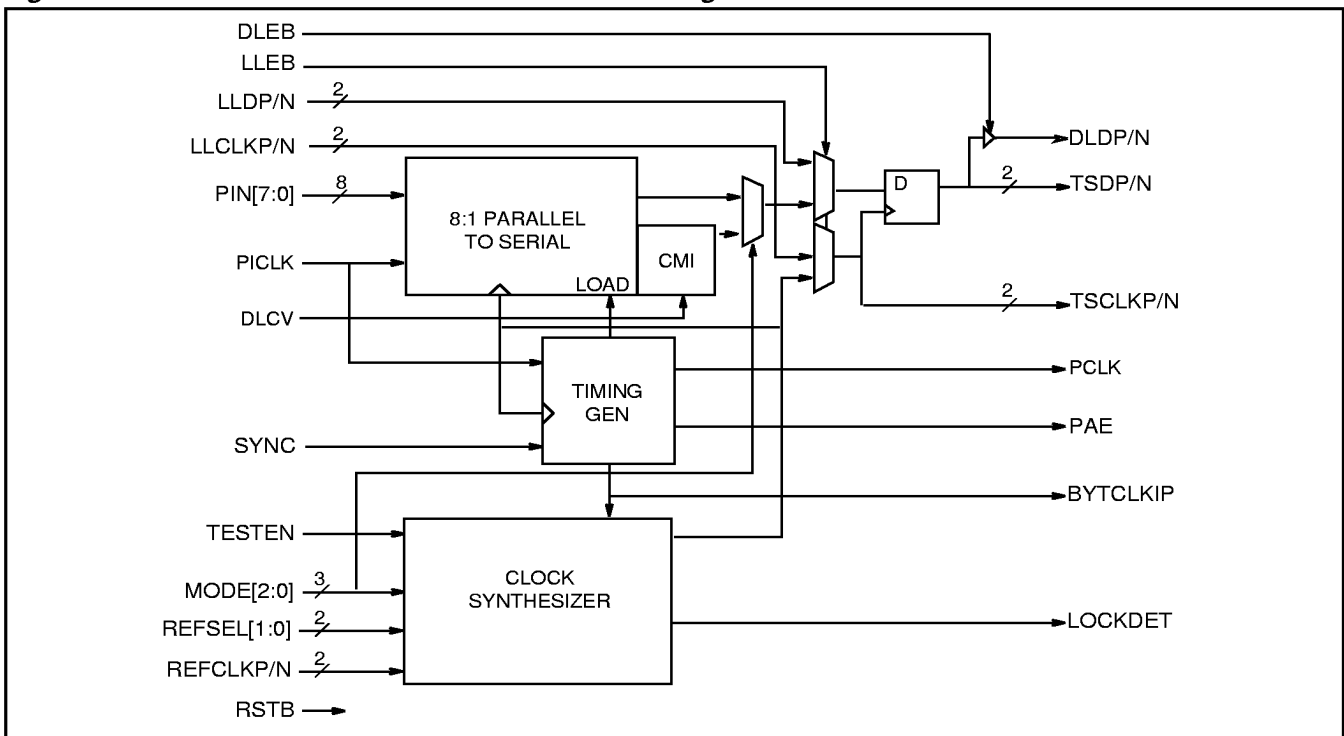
DLEB
LLEB
LLDP/N
2
LLCLKP/N
2
PIN[7:0]
8
8:1 PARALLEL TO SERIAL
LOAD
CMI
PICLK
DLCV
TIMING GEN
SYNC
TESTEN
MODE[2:0]
3
REFSEL[1:0]
2
REFCLKP/N
2
CLOCK SYNTHESIZER
RSTB
D
DLDP/N
2
TSDP/N
2
TSCLKP/N
PCLK
PAE
BYTCLKIP
LOCKDET